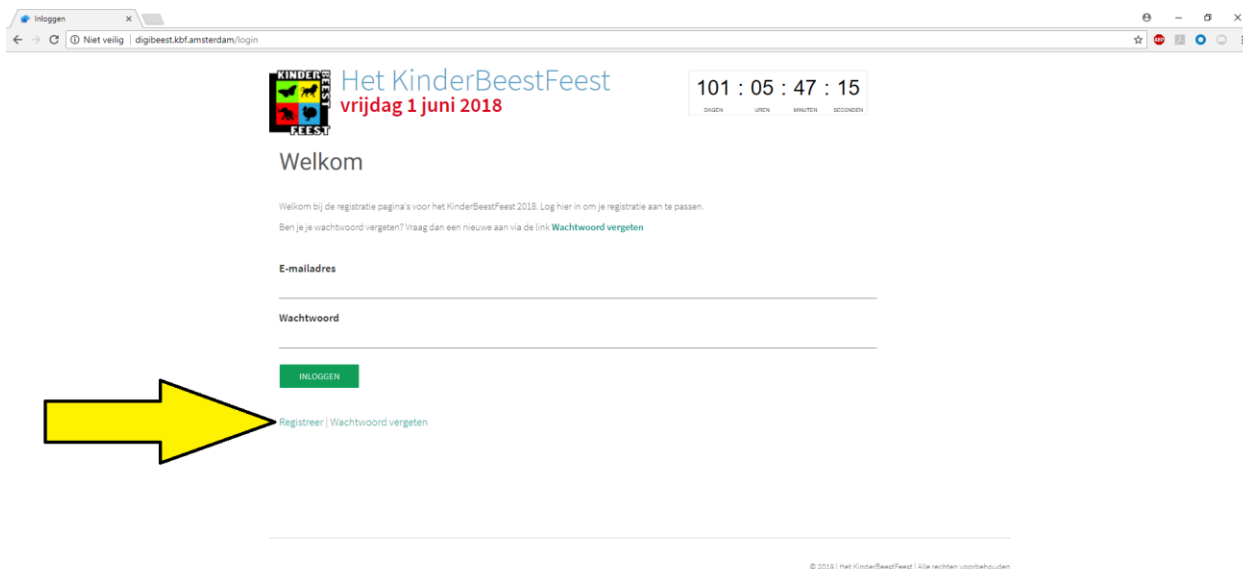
Inloggen

Niet veilig | digibeest.kbf.amsterdam/login

KINDER BEEST FEEST

Het KinderBeestFeest
vrijdag 1 juni 2018

101 : 05 : 47 : 15
DAGEN UREN MINUTEN SECONDEN

Welkom

Welkom bij de registratie pagina's voor het KinderBeestFeest 2018. Log hier in om je registratie aan te passen.

Ben je je wachtwoord vergeten? Vraag dan een nieuwe aan via de link Wachtwoord vergeten

E-mailadres

Wachtwoord

INLOGGEN

Registreer | Wachtwoord vergeten

© 2018 | Het KinderBeestFeest | Alle rechten voorbehouden